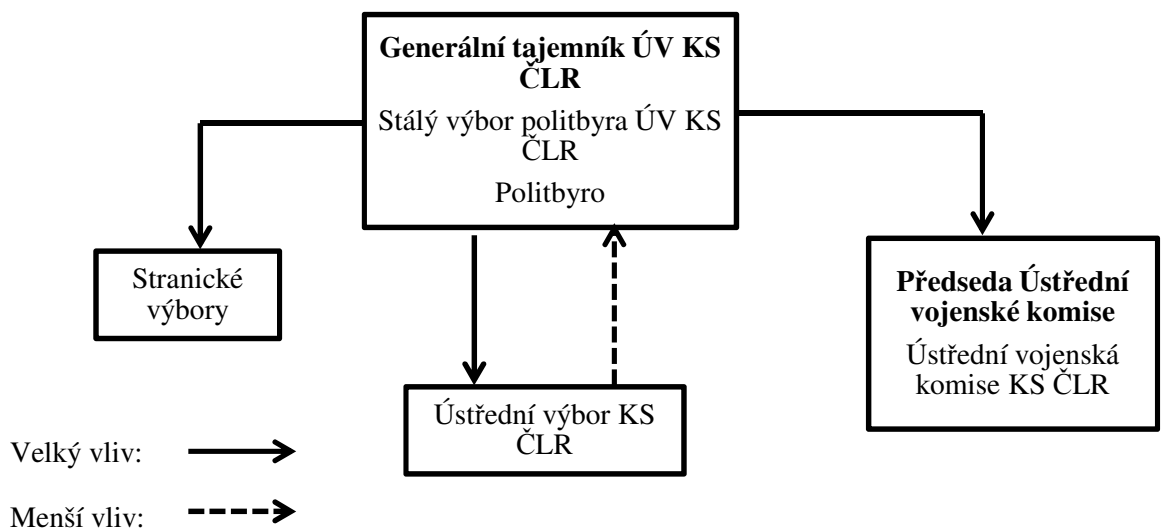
**Generální tajemník ÚV KS ČLR**

Stálý výbor politbyra ÚV KS ČLR

Politbyro

Stranické výbory

**Předseda Ústřední vojenské komise**

Ústřední vojenská komise KS ČLR

Ústřední výbor KS ČLR

Velký vliv:

Menší vliv: